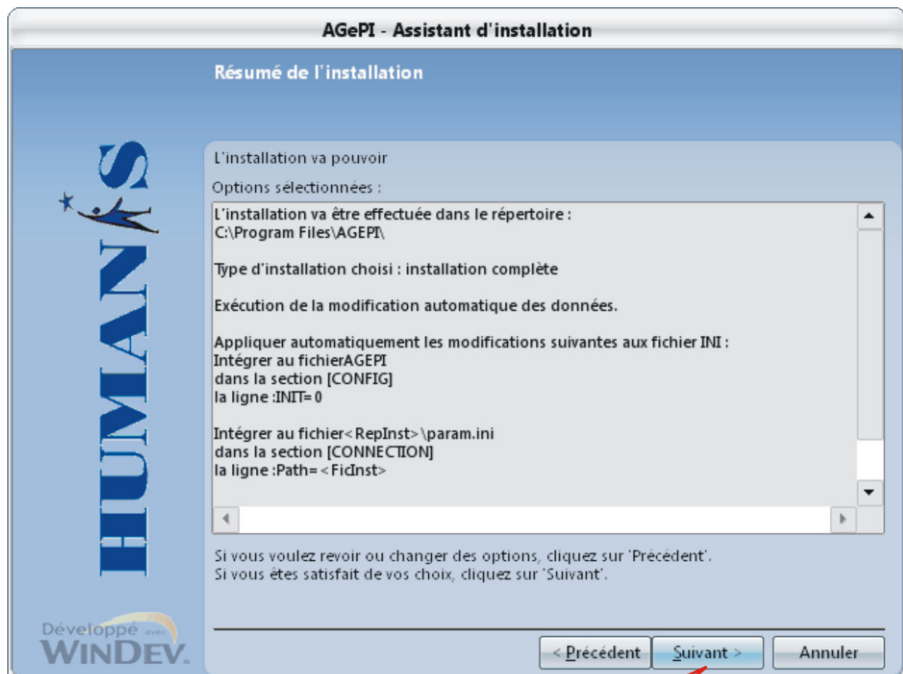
AGePI - Assistant d'installation

Résumé de l'installation

HUMANIS

L'installation va pouvoir

Options sélectionnées :

L'installation va être effectuée dans le répertoire :
C:\Program Files\AGEPI\

Type d'installation choisi : installation complète

Exécution de la modification automatique des données.

Appliquer automatiquement les modifications suivantes aux fichier INI :
Intégrer au fichierAGEPI
dans la section [CONFIG]
la ligne :INIT=0

Intégrer au fichier<RepInst>\param.ini
dans la section [CONNECTION]
la ligne :Path=<FicInst>

Si vous voulez revoir ou changer des options, cliquez sur 'Précédent'.
Si vous êtes satisfait de vos choix, cliquez sur 'Suivant'.

Développé avec WINDEV

< Précédent | Suivant > | Annuler